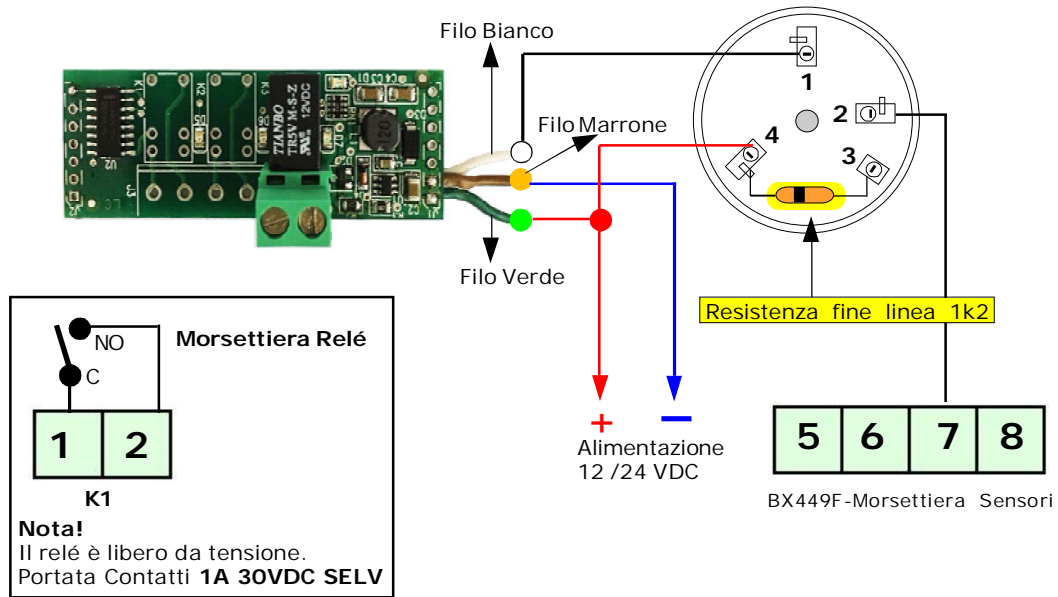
Filo Bianco

Filo Marrone

Filo Verde

TIANBO TR5V M-S-Z 12VDC

1

2

4

3

Resistenza fine linea 1k2

NO

Morsettiera Relé

C

| 1 | 2 |
|---|---|

K1

Nota!
Il relé è libero da tensione.
Portata Contatti **1A 30VDC SELV**

+ −

Alimentazione
12 /24 VDC

| 5 | 6 | 7 | 8 |
|---|---|---|---|

BX449F-Morsettiera Sensori